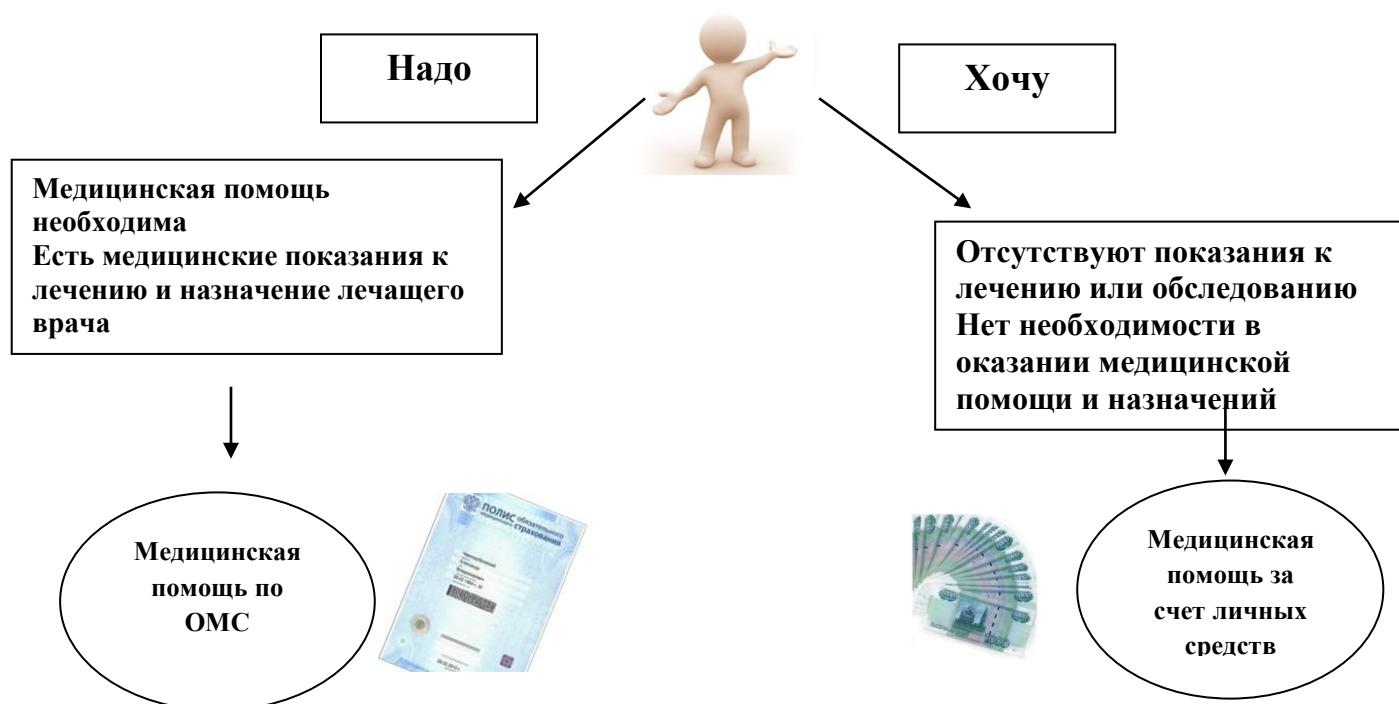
Надо

Хочу

Медицинская помощь необходима
Есть медицинские показания к лечению и назначение лечащего врача

Отсутствуют показания к лечению или обследованию
Нет необходимости в оказании медицинской помощи и назначений

Медицинская помощь по ОМС

ПОЛИС обязательного медицинского страхования

Медицинская помощь за счет личных средств